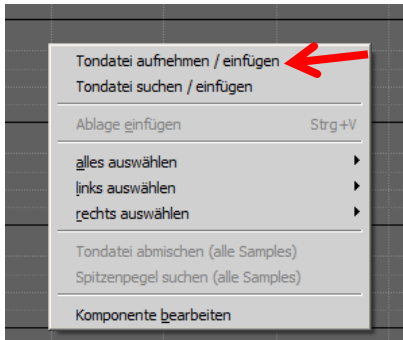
Tondatei aufnehmen / einfügen
Tondatei suchen / einfügen

Ablage einfügen Strg+V

alles auswählen
links auswählen
rechts auswählen

Tondatei abmischen (alle Samples)
Spitzenpegel suchen (alle Samples)

Komponente bearbeiten